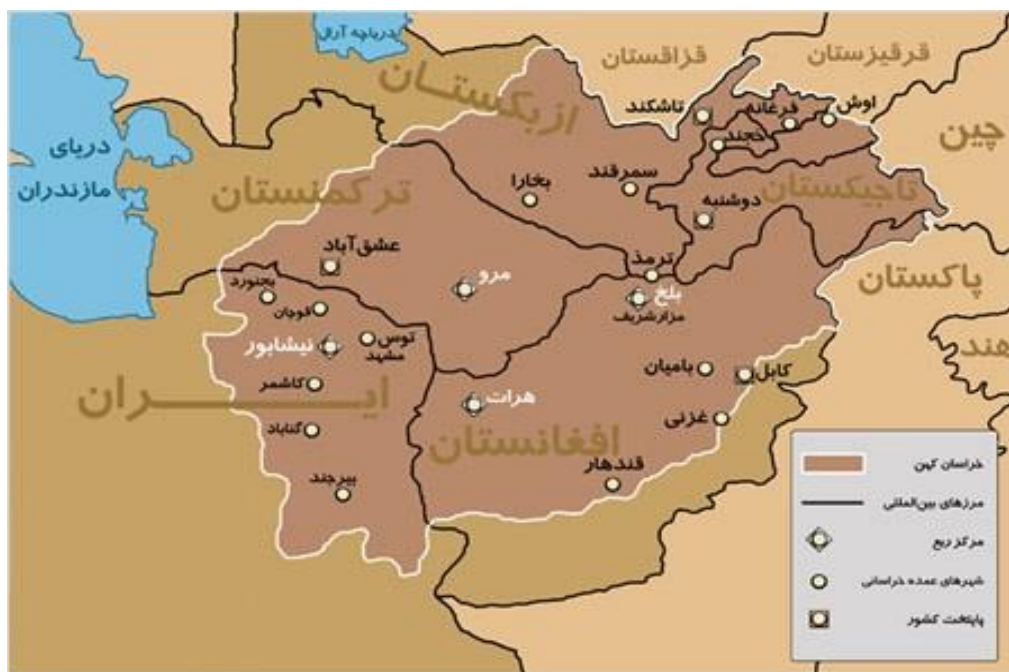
دریاچه آرال
قزاقستان
قرقیزستان
ازبکستان
تاشکند
فرغانه
اوش
خجند
چین
دریای مازندران
سمرقند
بخارا
تاجیکستان
ترکمنستان
دوشنبه
عشق‌آباد
ترمذ
مرو
بجنورد
قوچان
بلخ
مزارشریف
پاکستان
توس
مشهد
نیشابور
هند
کاشمر
بامیان
کابل
ایران
هرات
گناباد
غزنی
افغانستان
بیرجند
قندهار
خراسان کهن
مرزهای بین‌المللی
مرکز ربع
شهرهای عمده خراسانی
پایتخت کشور